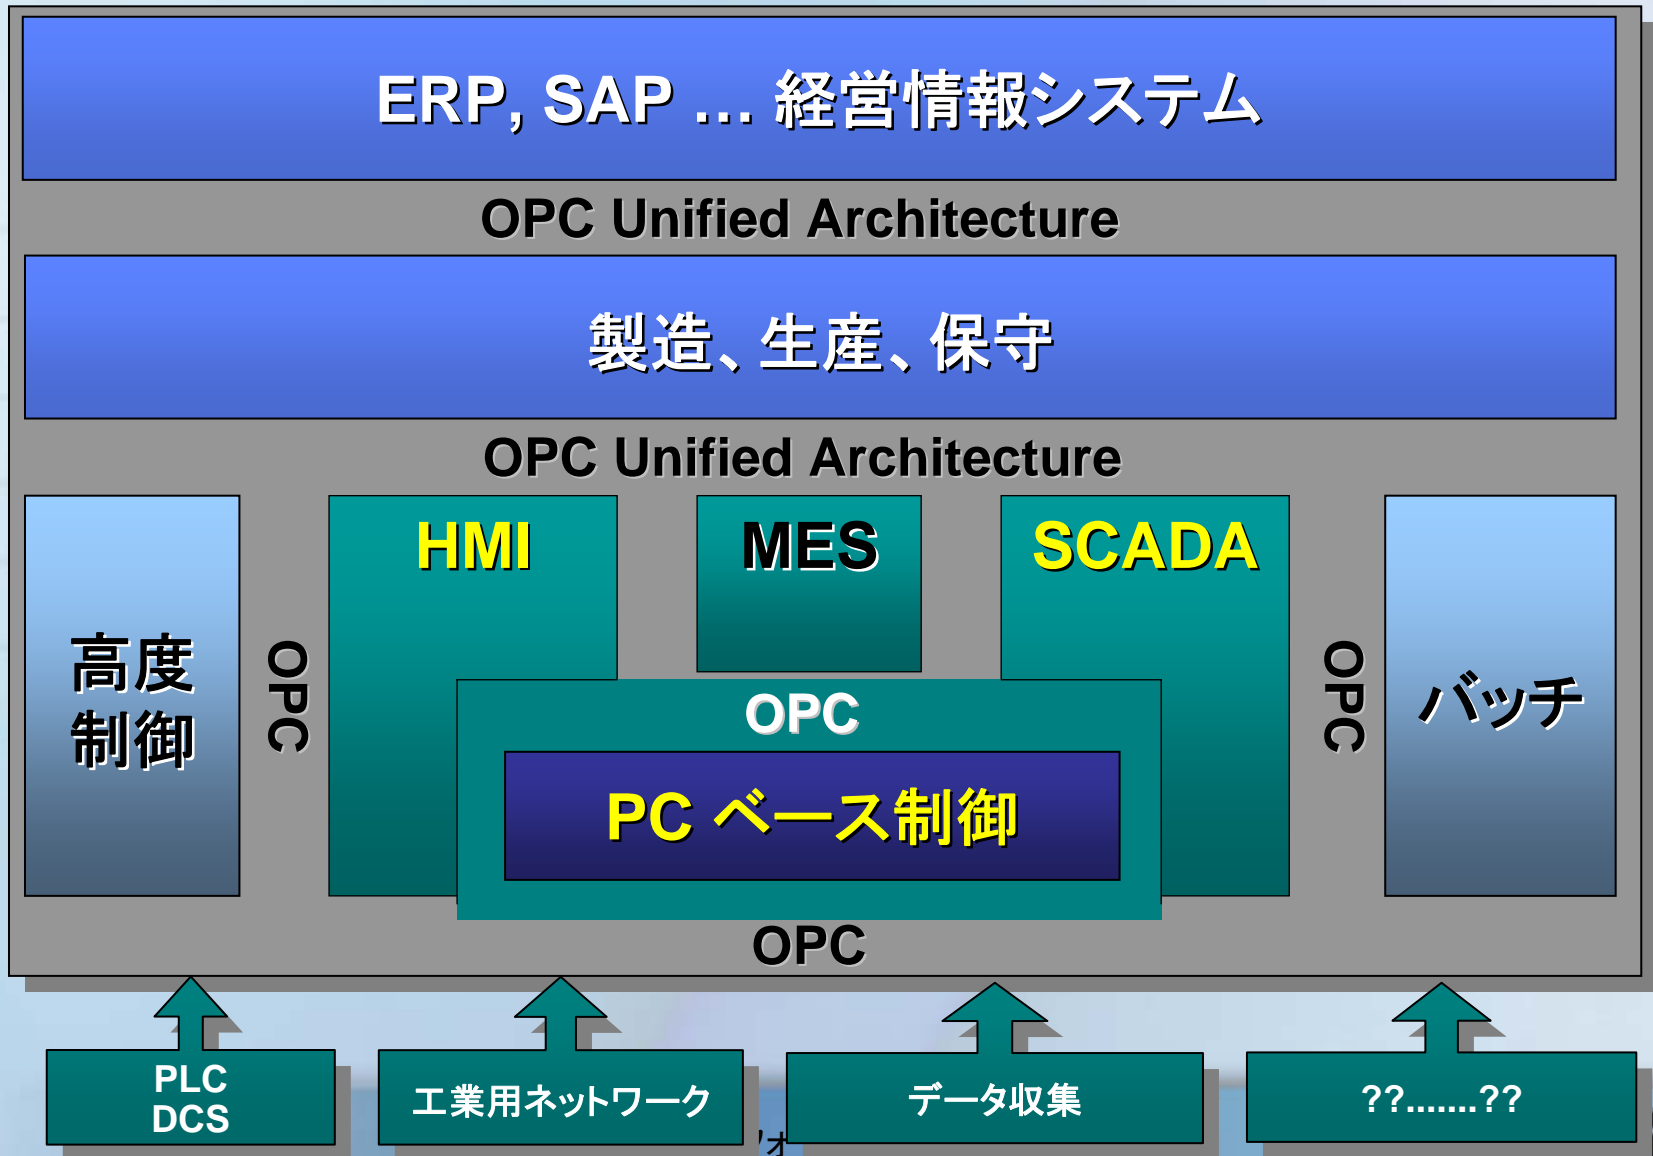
ERP, SAP ... 経営情報システム

OPC Unified Architecture

製造、生産、保守

OPC Unified Architecture

高度制御

OPC

HMI

MES

SCADA

OPC

バッチ

OPC

PC ベース制御

OPC

PLC DCS

工業用ネットワーク

データ収集

??.......??